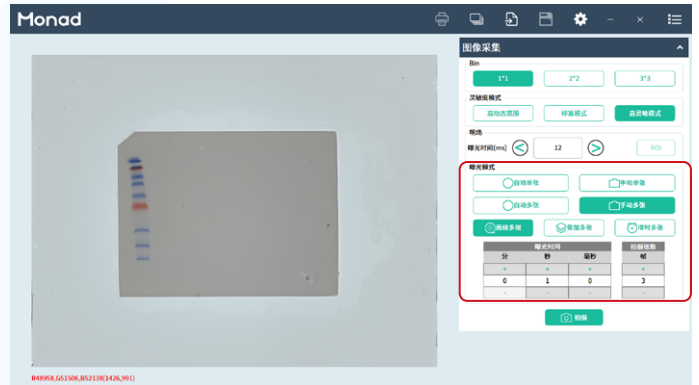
Monad

图像采集

Bin

1*1

2*2

3*3

灵敏度模式

高动态范围

标准模式

高灵敏模式

明场

曝光时间(ms)

12

ROI

曝光模式

自动单张

手动单张

自动多张

手动多张

连续多张

叠加多张

定时多张

| 曝光时间 | | | 拍摄张数 |
|---|---|---|---|
| 分 | 秒 | 毫秒 | 帧 |
| + | + | + | + |
| 0 | 1 | 0 | 3 |
| - | - | - | - |

拍摄

R:48958,G:51506,B:52138(1426,991)